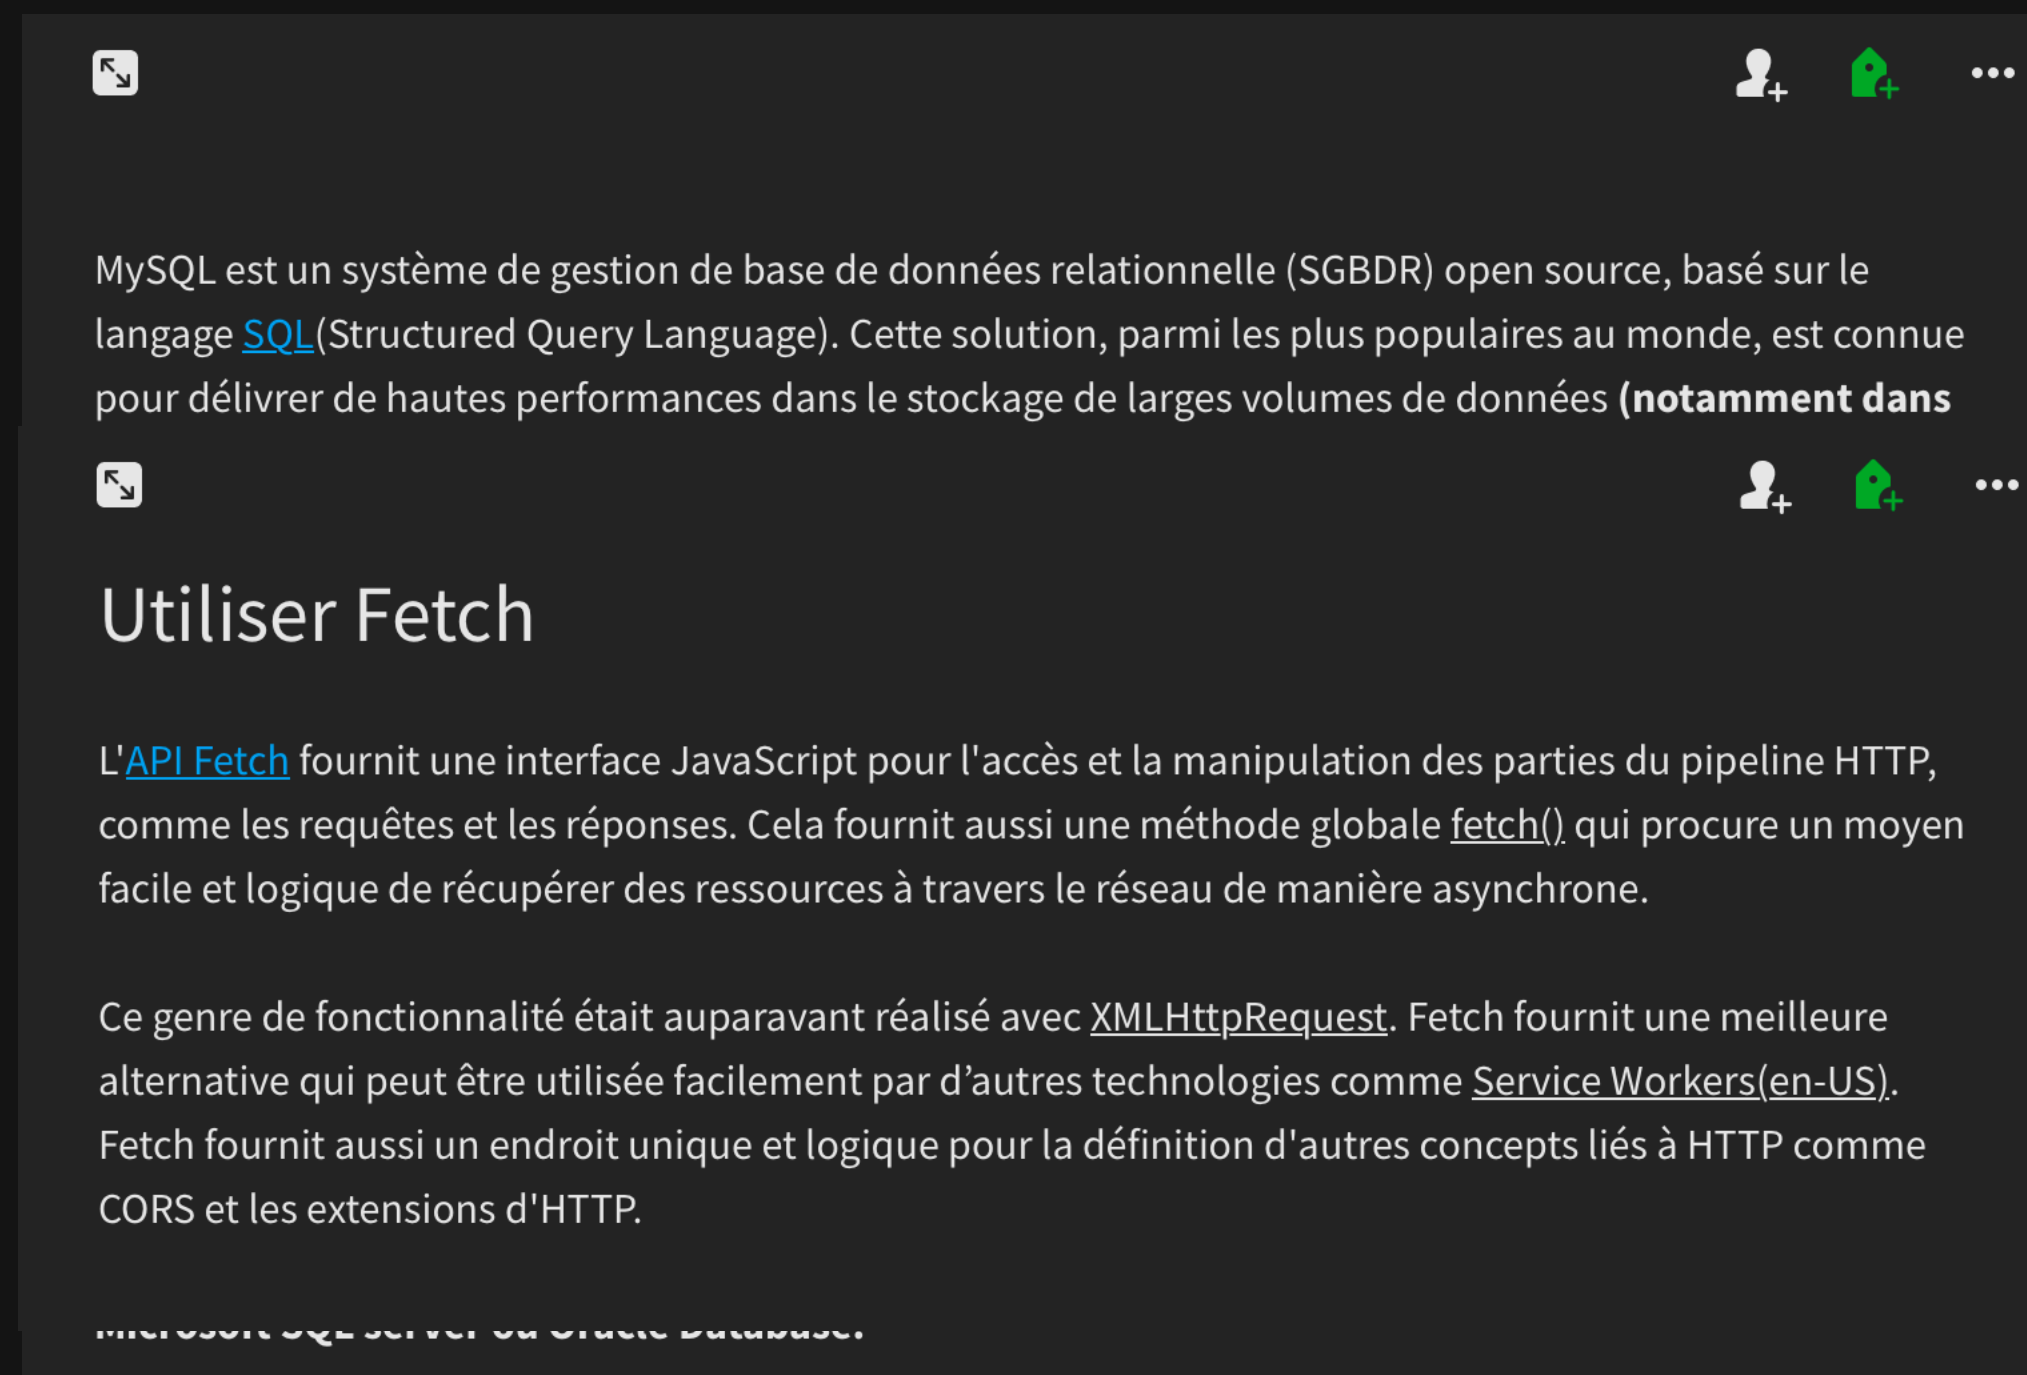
MySQL est un système de gestion de base de données relationnelle (SGBDR) open source, basé sur le langage SQL(Structured Query Language). Cette solution, parmi les plus populaires au monde, est connue pour délivrer de hautes performances dans le stockage de larges volumes de données **(notamment dans**

# Utiliser Fetch

L'API Fetch fournit une interface JavaScript pour l'accès et la manipulation des parties du pipeline HTTP, comme les requêtes et les réponses. Cela fournit aussi une méthode globale fetch() qui procure un moyen facile et logique de récupérer des ressources à travers le réseau de manière asynchrone.

Ce genre de fonctionnalité était auparavant réalisé avec XMLHttpRequest. Fetch fournit une meilleure alternative qui peut être utilisée facilement par d'autres technologies comme Service Workers(en-US). Fetch fournit aussi un endroit unique et logique pour la définition d'autres concepts liés à HTTP comme CORS et les extensions d'HTTP.

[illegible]